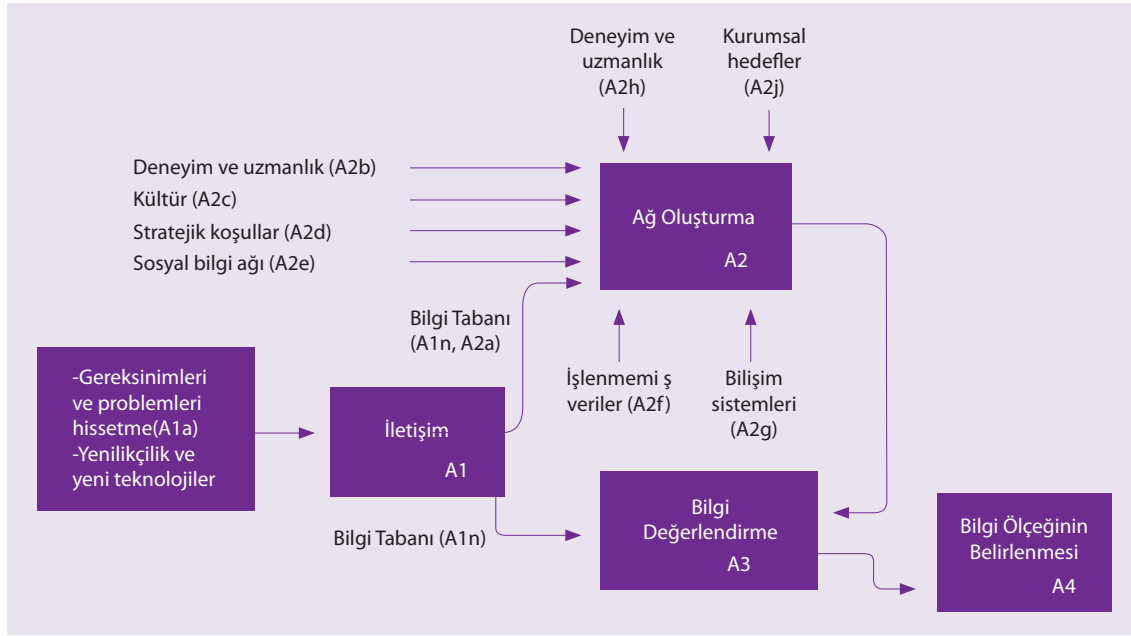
Deneyim ve uzmanlık (A2h)

Kurumsal hedefler (A2j)

Deneyim ve uzmanlık (A2b)
Kültür (A2c)
Stratejik koşullar (A2d)
Sosyal bilgi ağı (A2e)

Ağ Oluşturma
A2

Bilgi Tabanı (A1n, A2a)

-Gereksinimleri ve problemleri hissetme(A1a)
-Yenilikçilik ve yeni teknolojiler

İletişim
A1

İşlenmemi ş veriler (A2f)

Bilişim sistemleri (A2g)

Bilgi Tabanı (A1n)

Bilgi Değerlendirme
A3

Bilgi Ölçeğinin Belirlenmesi
A4